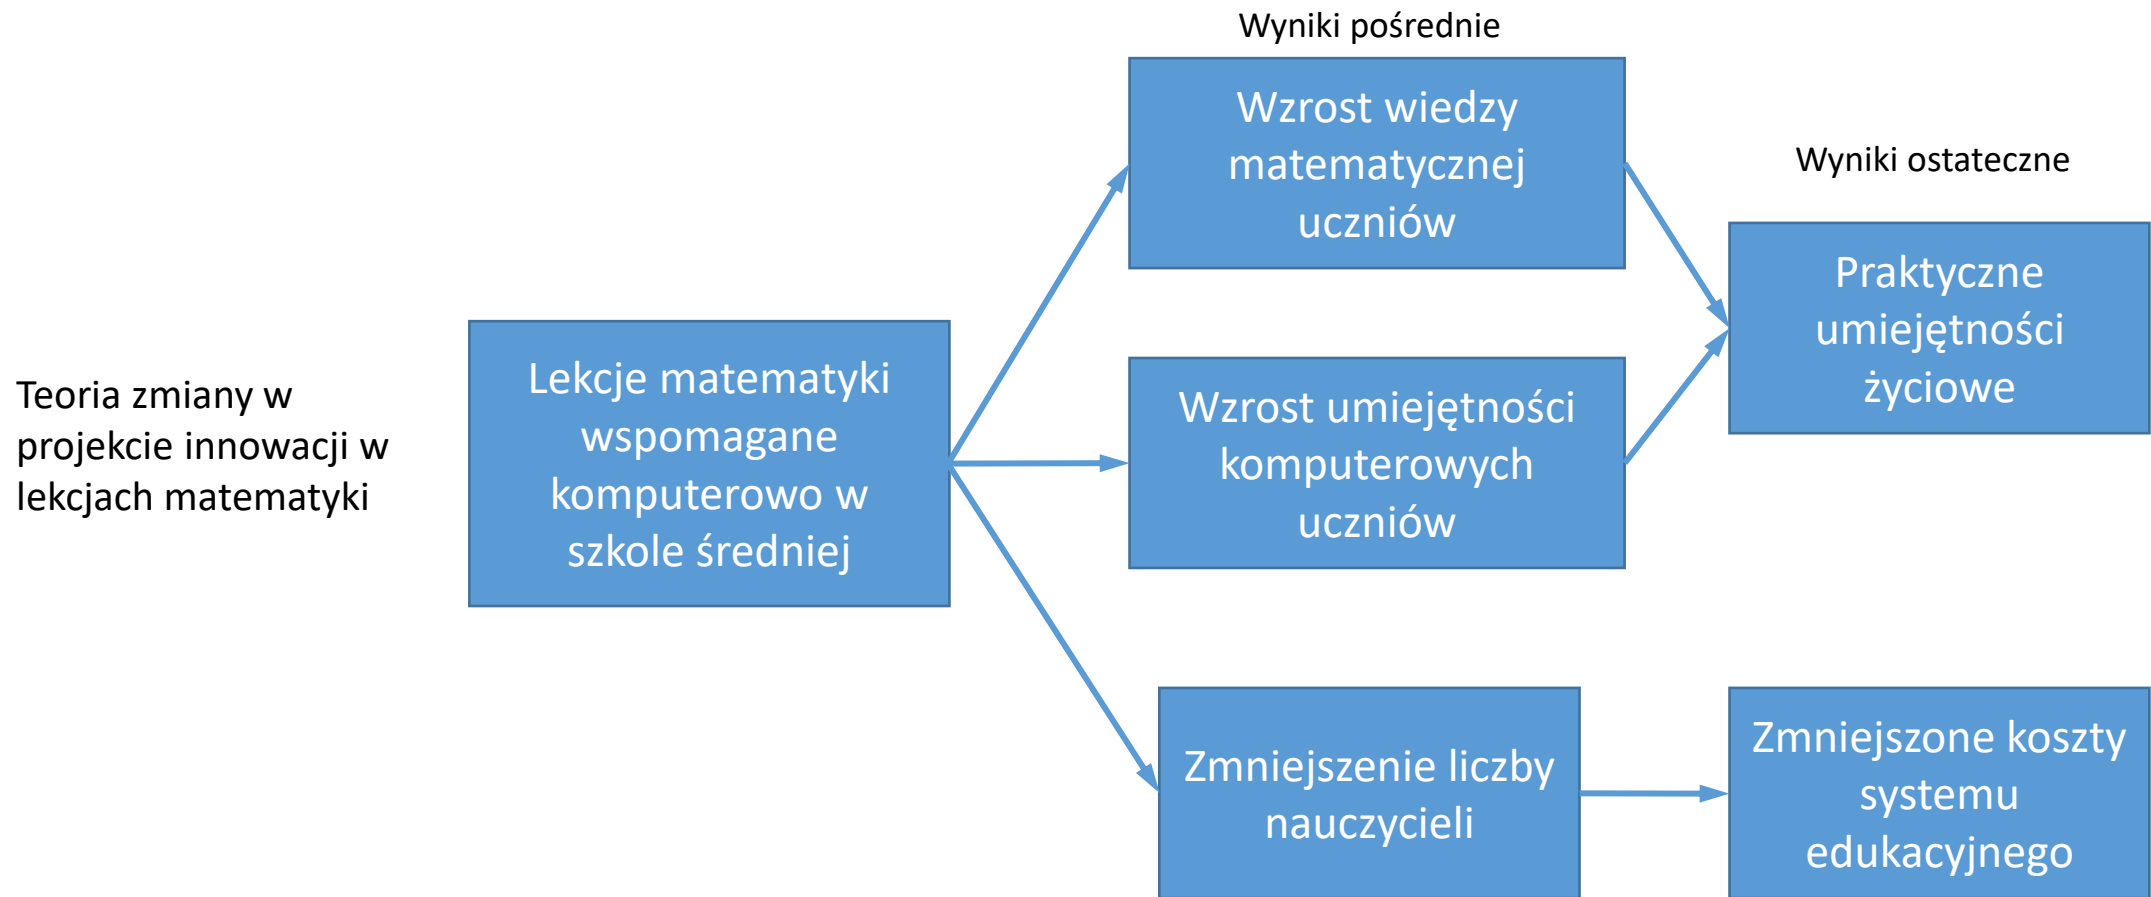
Wyniki pośrednie

Wyniki ostateczne

Teoria zmiany w projekcie innowacji w lekcjach matematyki

Lekcje matematyki wspomagane komputerowo w szkole średniej

Wzrost wiedzy matematycznej uczniów

Wzrost umiejętności komputerowych uczniów

Zmniejszenie liczby nauczycieli

Praktyczne umiejętności życiowe

Zmniejszone koszty systemu edukacyjnego